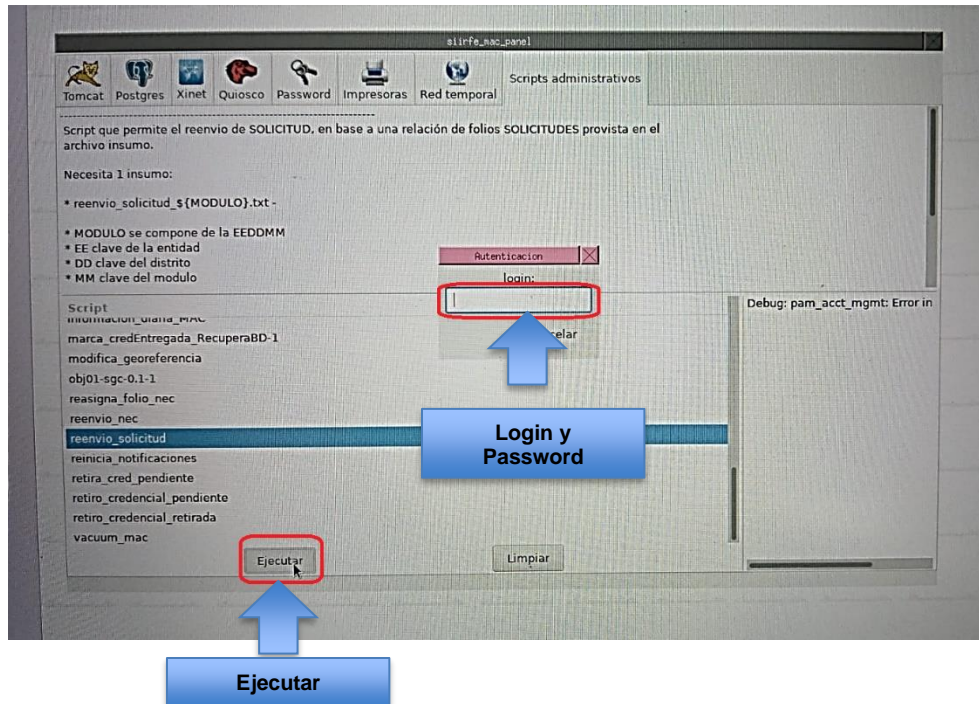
siirfe_mac_panel

Tomcat Postgres Xinet Quiosco Password Impresoras Red temporal Scripts administrativos

Script que permite el reenvio de SOLICITUD, en base a una relación de folios SOLICITUDES provista en el archivo insumo.

Necesita 1 insumo:

* reenvio_solicitud_${MODULO}.txt -

* MODULO se compone de la EEDDMM
* EE clave de la entidad
* DD clave del distrito
* MM clave del modulo

Autenticacion

login:

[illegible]celar

Script

informacion_diaria_MAC
marca_credEntregada_RecuperaBD-1
modifica_georeferencia
obj01-sgc-0.1-1
reasigna_folio_nec
reenvio_nec
reenvio_solicitud
reinicia_notificaciones
retira_cred_pendiente
retiro_credencial_pendiente
retiro_credencial_retirada
vacuum_mac

Debug: pam_acct_mgmt: Error in

Login y Password

Ejecutar

Limpiar

Ejecutar